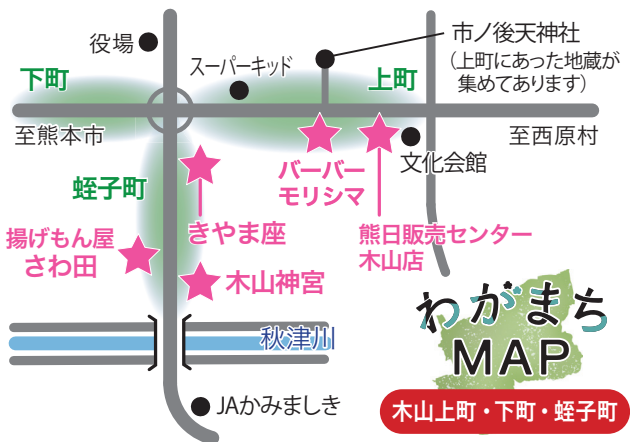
役場

スーパーキッド

市ノ後天神社
（上町にあった地蔵が集めてあります）

下町

上町

至熊本市

至西原村

文化会館

蛭子町

バーバーモリシマ

きやま座

熊日販売センター木山店

揚げもん屋さわ田

木山神宮

わがまちMAP

秋津川

JAかみましき

木山上町・下町・蛭子町